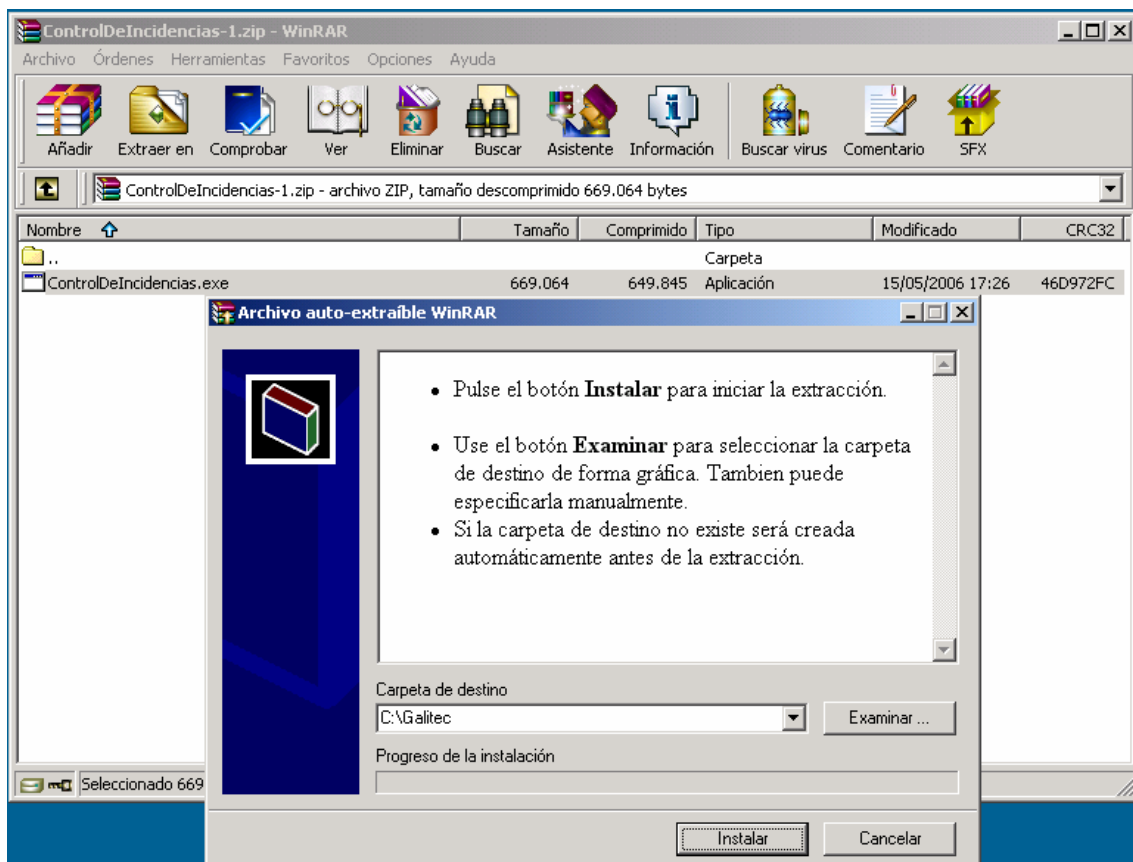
ControlDeIncidencias-1.zip - WinRAR

Archivo Órdenes Herramientas Favoritos Opciones Ayuda

Añadir Extraer en Comprobar Ver Eliminar Buscar Asistente Información Buscar virus Comentario SFX

ControlDeIncidencias-1.zip - archivo ZIP, tamaño descomprimido 669.064 bytes

| Nombre | Tamaño | Comprimido | Tipo | Modificado | CRC32 |
|---|---|---|---|---|---|
| .. | | | Carpeta | | |
| ControlDeIncidencias.exe | 669.064 | 649.845 | Aplicación | 15/05/2006 17:26 | 46D972FC |

Seleccionado 669

Archivo auto-extraíble WinRAR

- Pulse el botón **Instalar** para iniciar la extracción.

- Use el botón **Examinar** para seleccionar la carpeta de destino de forma gráfica. Tambien puede especificarla manualmente.
- Si la carpeta de destino no existe será creada automáticamente antes de la extracción.

Carpeta de destino
C:\Galitec
Examinar ...

Progreso de la instalación

Instalar Cancelar